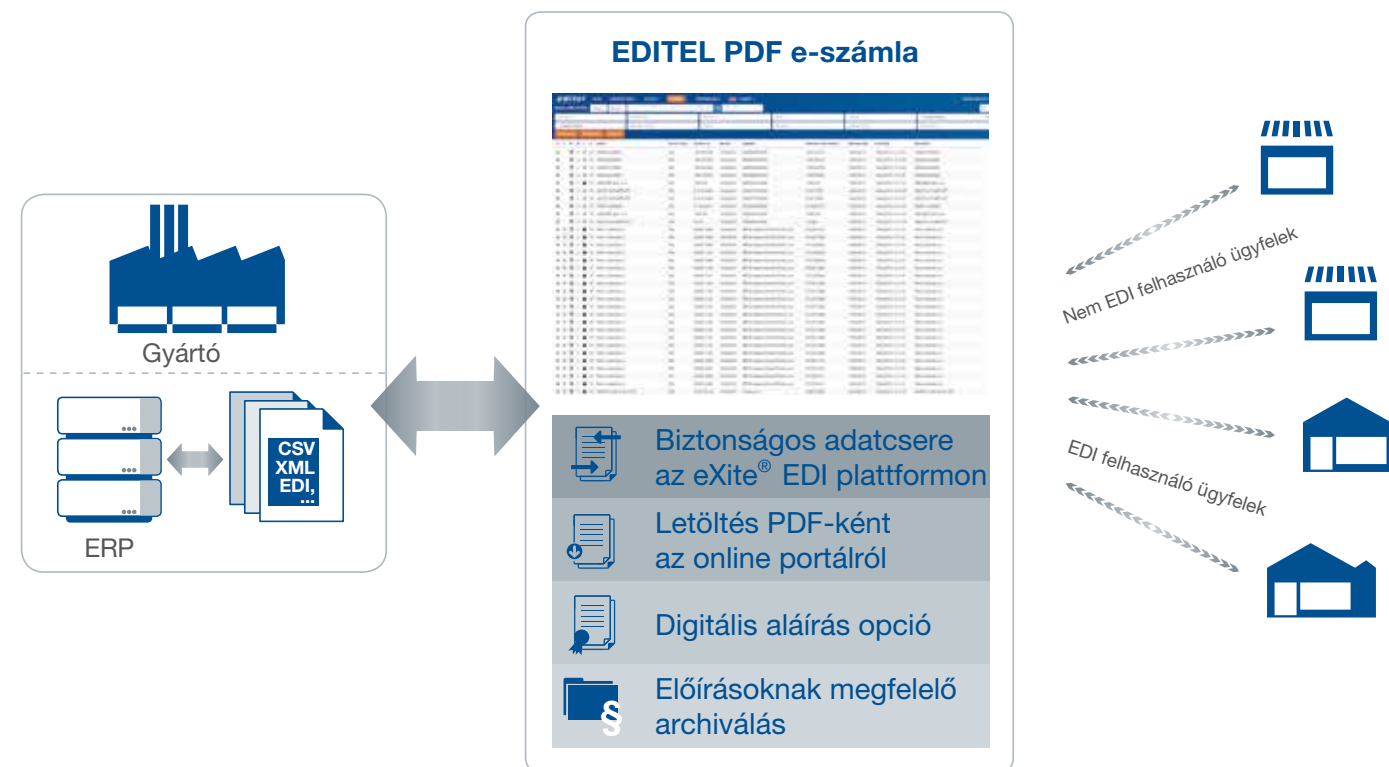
EDITEL PDF e-számla

Gyártó

CSV
XML
EDI,
...

ERP

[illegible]

Biztonságos adatcsere az eXite® EDI plattformon

Letöltés PDF-ként az online portálról

Digitális aláírás opció

Előírásoknak megfelelő archiválás

§

Nem EDI felhasználó ügyfelek

EDI felhasználó ügyfelek